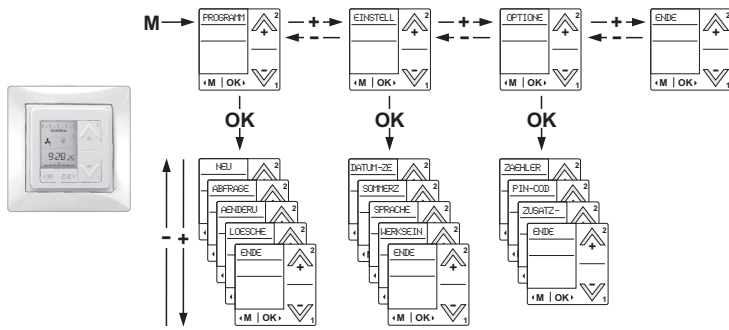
M PROGRAMM + 2 1 ‹M | OK› + – EINSTELL + 2 1 ‹M | OK› + – OPTIONE + 2 1 ‹M | OK› + – ENDE 2 1 ‹M | OK›

9:20

OK OK OK

– +

NEU
ABFRAGE
AENDERU
LOESCHE
ENDE
+ 2 – 1 ‹M | OK›

DATUM-ZE
SOMMERZ
SPRACHE
WERKSEIN
ENDE
2 1 ‹M | OK›

ZAEHLER
PIN-COD
ZUSATZ-
ENDE
+ 2 – 1 ‹M | OK›